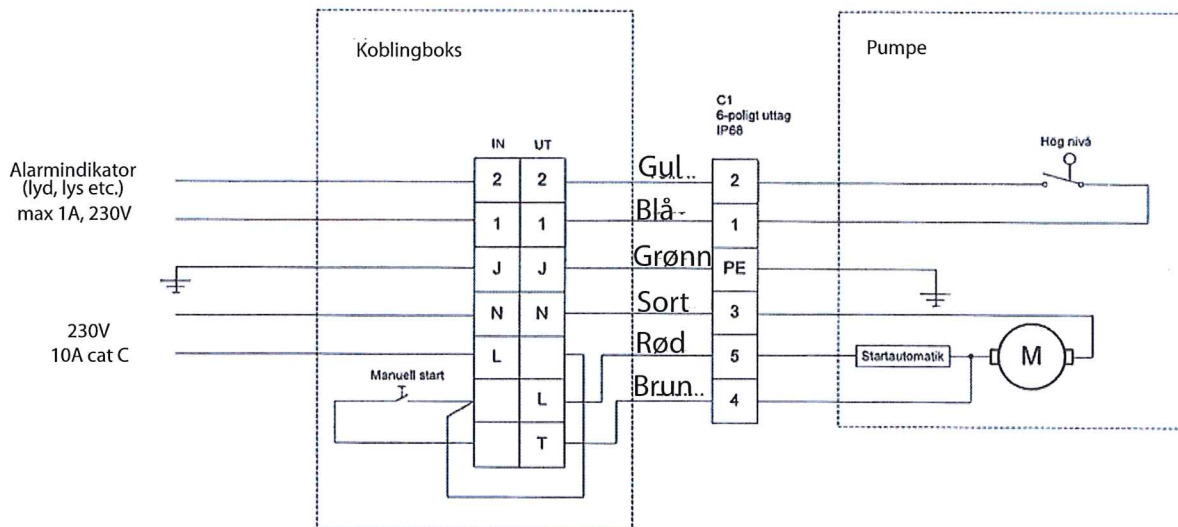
Koblingboks

Pumpe

Alarmindikator
(lyd, lys etc.)
max 1A, 230V

230V
10A cat C

IN UT

2 2
1 1
J J
N N
L
L
T

Manuell start

C1
6-poligt uttag
IP68

Gul
Blå
Grønn
Sort
Rød
Brun

2
1
PE
3
5
4

Hög nivå

Startautomatik

M